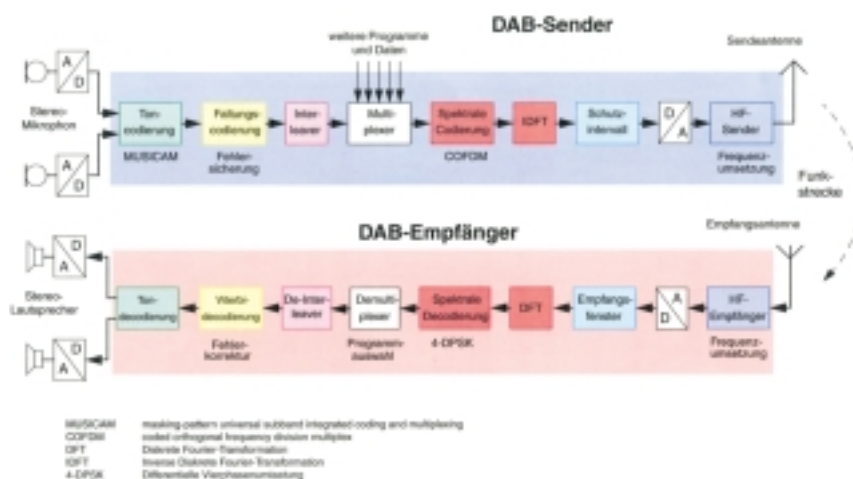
DAB-Sender

weitere Programme und Daten

Sendeantenne

A D

Stereo-Mikrophon

A D

Ton-codierung

MUSICAM

Faltungs-codierung

Fehler-sicherung

Inter-leaver

Multi-plexer

Spektrale Codierung

COFDM

IDFT

Schutz-intervall

D A

HF-Sender

Frequenz-umsetzung

Funk-strecke

DAB-Empfänger

Empfangsantenne

D A

Stereo-Lautsprecher

D A

Ton-decodierung

Viterbi-decodierung

Fehler-korrektur

De-Inter-leaver

Demulti-plexer

Programm-auswahl

Spektrale Decodierung

4-DPSK

DFT

Empfangs-fenster

A D

HF-Empfänger

Frequenz-umsetzung

MUSICAM masking-pattern universal subband integrated coding and multiplexing
COFDM coded orthogonal frequency division multiplex
DFT Diskrete Fourier-Transformation
IDFT Inverse Diskrete Fourier-Transformation
4-DPSK Differentielle Vierphasenumtastung